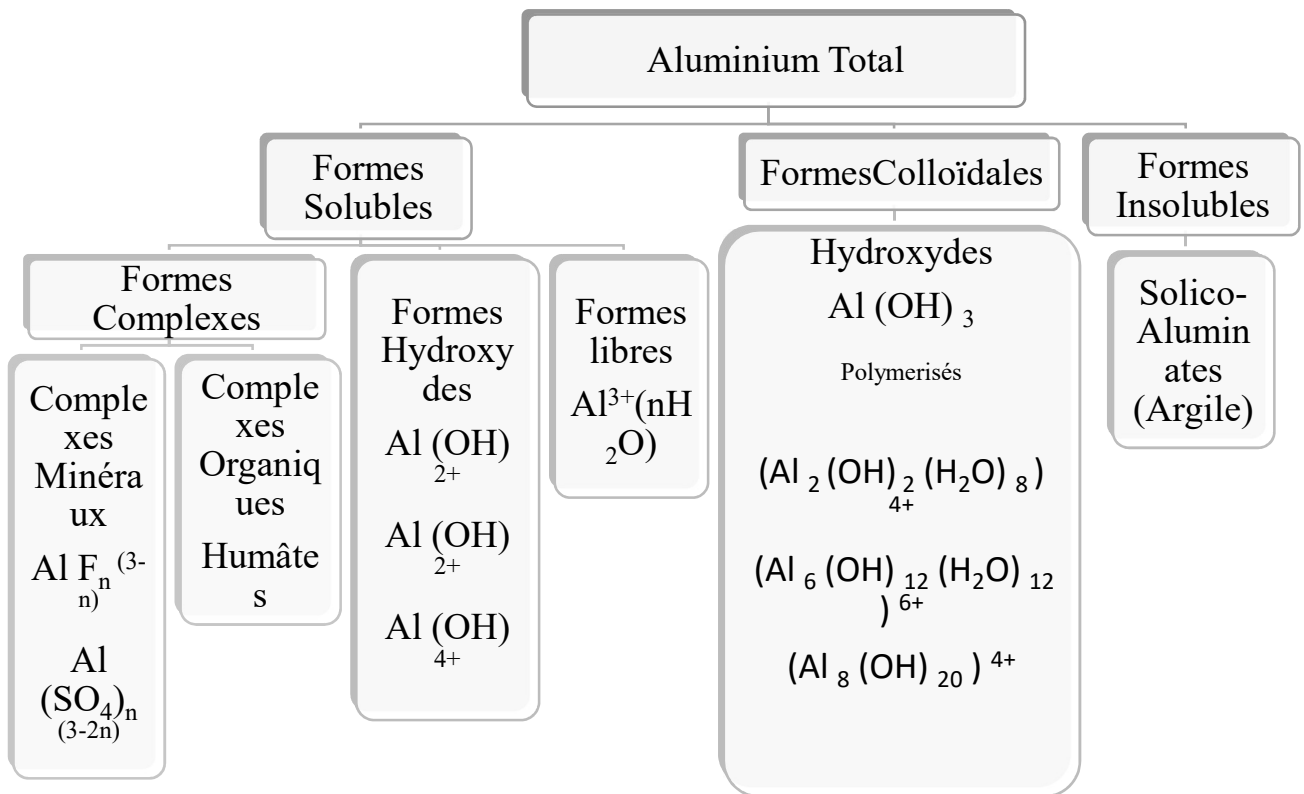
Aluminium Total

Formes Solubles

FormesColloïdales

Formes Insolubles

Formes Complexes

Complexes Minéraux

Al $F_n^{(3-n)}$

Al $(SO_4)_n^{(3-2n)}$

Complexes Organiques

Humâtes

Formes Hydroxydes

Al $(OH)^{2+}$

Al $(OH)^{2+}$

Al $(OH)^{4+}$

Formes libres

$Al^{3+}(nH_2O)$

Hydroxydes

Al $(OH)_3$

Polymerisés

$(Al_2(OH)_2(H_2O)_8)^{4+}$

$(Al_6(OH)_{12}(H_2O)_{12})^{6+}$

$(Al_8(OH)_{20})^{4+}$

Solico-Aluminates (Argile)